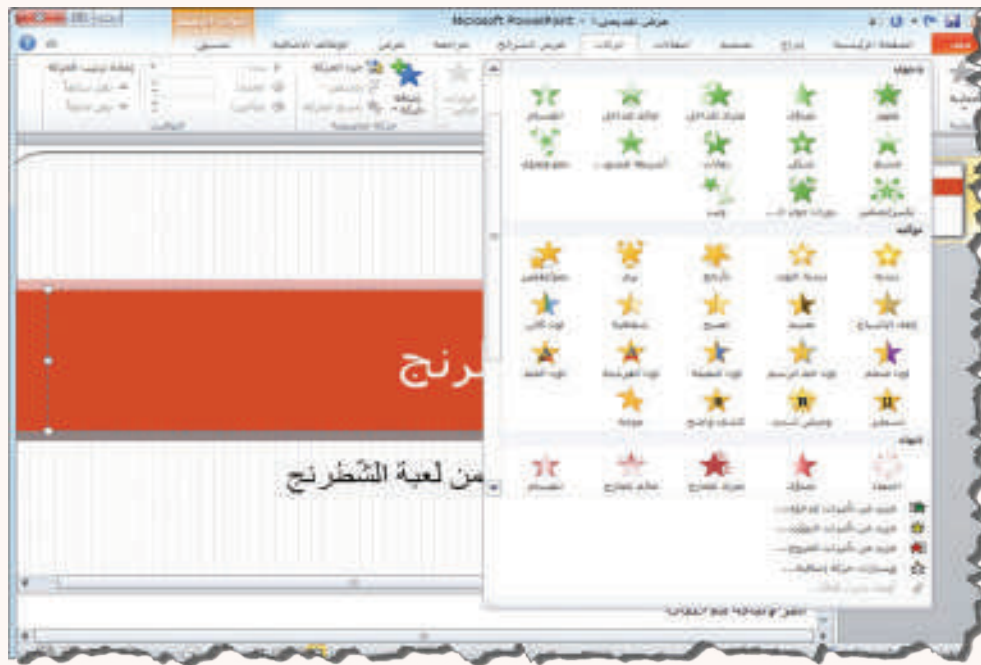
Microsoft PowerPoint

ملف
الصفحة الرئيسية
إدراج
تصميم
انتقالات
حركات
عرض الشرائح
مراجعة
عرض
الوظائف الإضافية
تنسيق

دخول
ظهور
تلاشي
طيران للداخل
عائم للداخل
انقسام
مسح
شكل
دوران
ارتداد
نمو وتحول
دولاب
عشوائي
تأكيد
نبض
تغيير اللون

خروج
اختفاء
تلاشي
طيران للخارج
عائم للخارج
انقسام

تأثيرات دخول إضافية...
تأثيرات تأكيد إضافية...
تأثيرات خروج إضافية...
مسارات حركة إضافية...

رنج
من لعبة الشطرنج